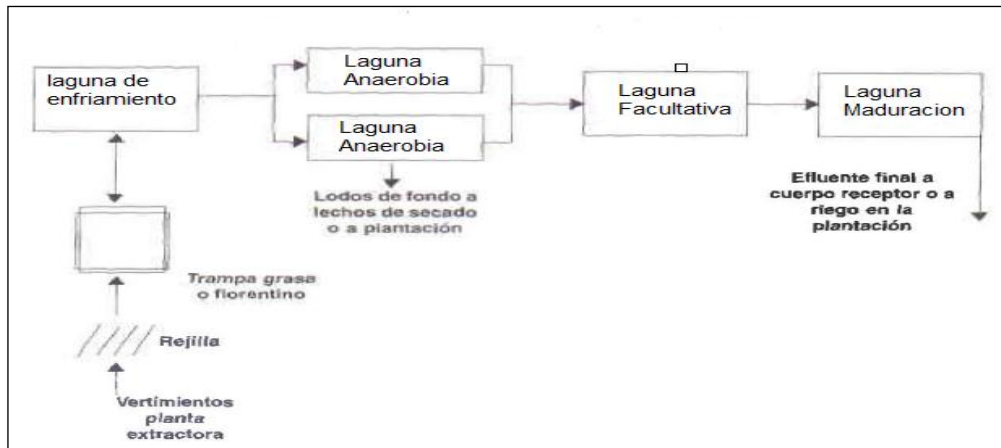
laguna de enfriamiento

Laguna Anaerobia

Laguna Anaerobia

Laguna Facultativa

Laguna Maduracion

Lodos de fondo a lechos de secado o a plantación

Efluente final a cuerpo receptor o a riego en la plantación

Trampa grasa o florentino

Rejilla

Vertimientos planta extractora